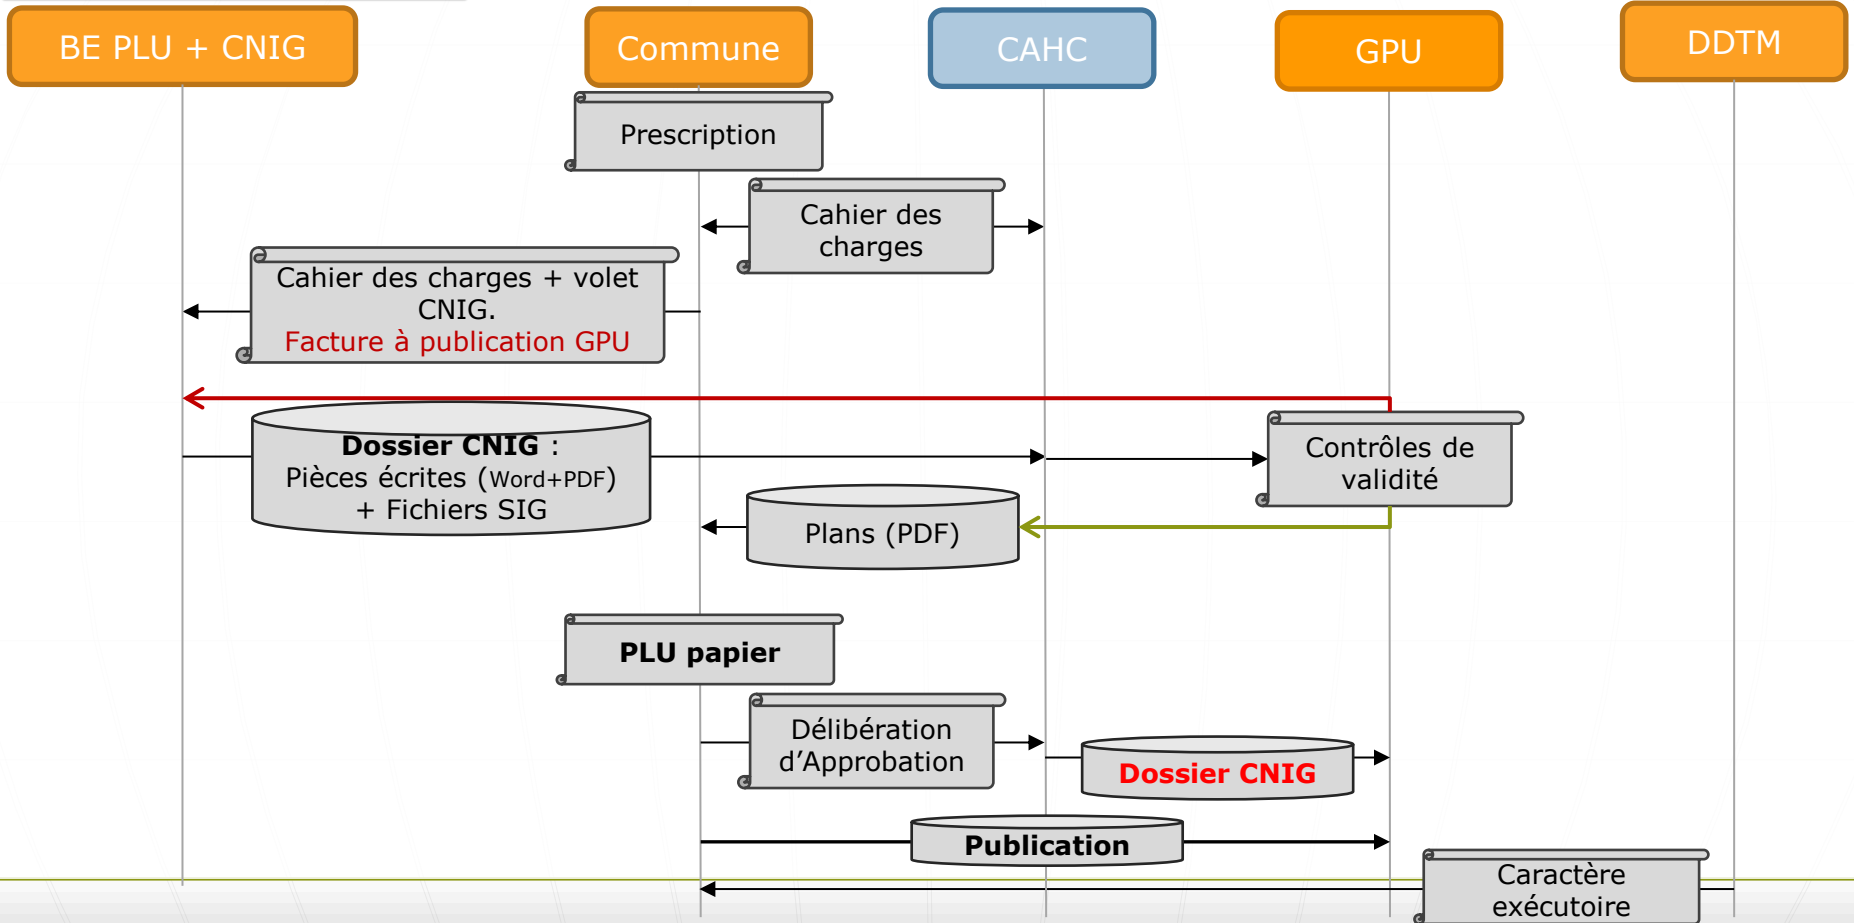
BE PLU + CNIG

Commune

CAHC

GPU

DDTM

Prescription

Cahier des charges

Cahier des charges + volet CNIG.
Facture à publication GPU

**Dossier CNIG** :
Pièces écrites (Word+PDF)
+ Fichiers SIG

Contrôles de validité

Plans (PDF)

**PLU papier**

Délibération d’Approbation

**Dossier CNIG**

**Publication**

Caractère exécutoire